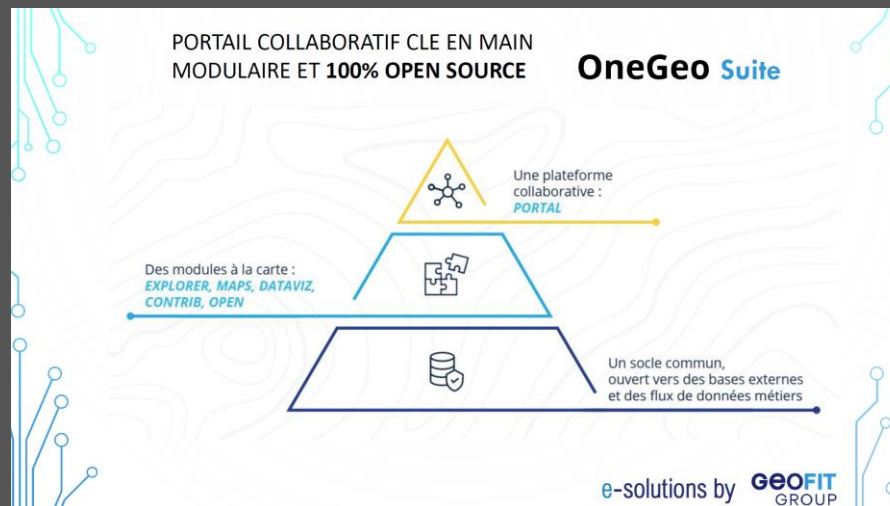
PORTAIL COLLABORATIF CLE EN MAIN
MODULAIRE ET **100% OPEN SOURCE**

OneGeo Suite

Une plateforme collaborative :
PORTAL

Des modules à la carte :
EXPLORER, MAPS, DATAVIZ, CONTRIB, OPEN

Un socle commun, ouvert vers des bases externes et des flux de données métiers

e-solutions by GEOFIT GROUP